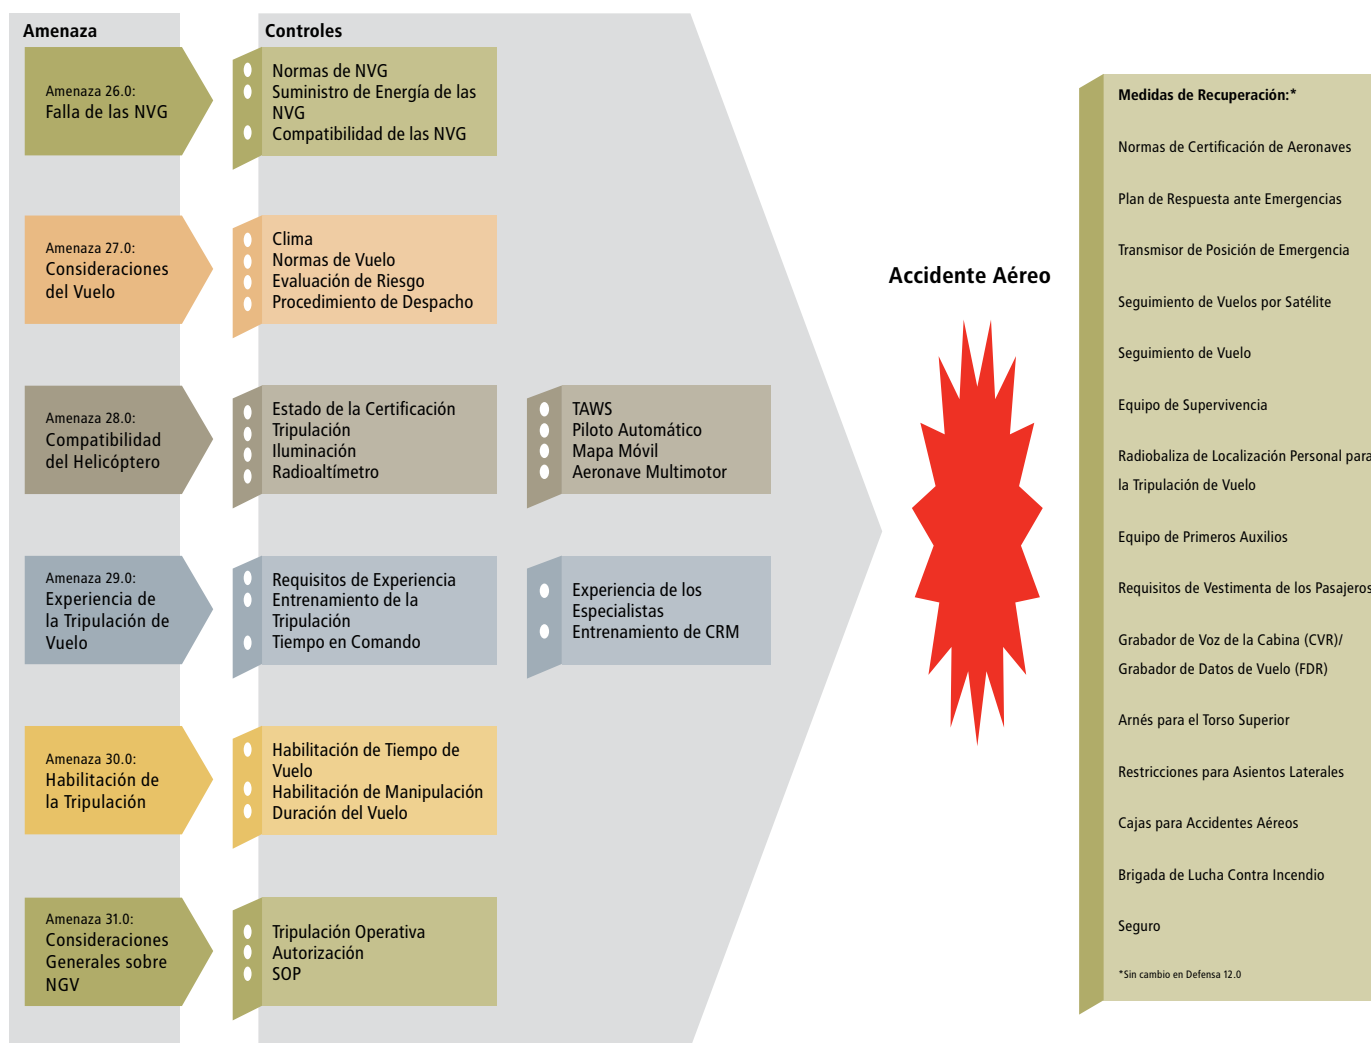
Amenaza

Controles

Amenaza 26.0:
Falla de las NVG

Normas de NVG
Suministro de Energía de las NVG
Compatibilidad de las NVG

Amenaza 27.0:
Consideraciones del Vuelo

Clima
Normas de Vuelo
Evaluación de Riesgo
Procedimiento de Despacho

Amenaza 28.0:
Compatibilidad del Helicóptero

Estado de la Certificación
Tripulación
Iluminación
Radioaltímetro

TAWS
Piloto Automático
Mapa Móvil
Aeronave Multimotor

Amenaza 29.0:
Experiencia de la Tripulación de Vuelo

Requisitos de Experiencia
Entrenamiento de la Tripulación
Tiempo en Comando

Experiencia de los Especialistas
Entrenamiento de CRM

Amenaza 30.0:
Habilitación de la Tripulación

Habilitación de Tiempo de Vuelo
Habilitación de Manipulación
Duración del Vuelo

Amenaza 31.0:
Consideraciones Generales sobre NGV

Tripulación Operativa
Autorización
SOP

Accidente Aéreo

Medidas de Recuperación:*

Normas de Certificación de Aeronaves

Plan de Respuesta ante Emergencias

Transmisor de Posición de Emergencia

Seguimiento de Vuelos por Satélite

Seguimiento de Vuelo

Equipo de Supervivencia

Radiobaliza de Localización Personal para la Tripulación de Vuelo

Equipo de Primeros Auxilios

Requisitos de Vestimenta de los Pasajeros

Grabador de Voz de la Cabina (CVR)/ Grabador de Datos de Vuelo (FDR)

Arnés para el Torso Superior

Restricciones para Asientos Laterales

Cajas para Accidentes Aéreos

Brigada de Lucha Contra Incendio

Seguro

*Sin cambio en Defensa 12.0